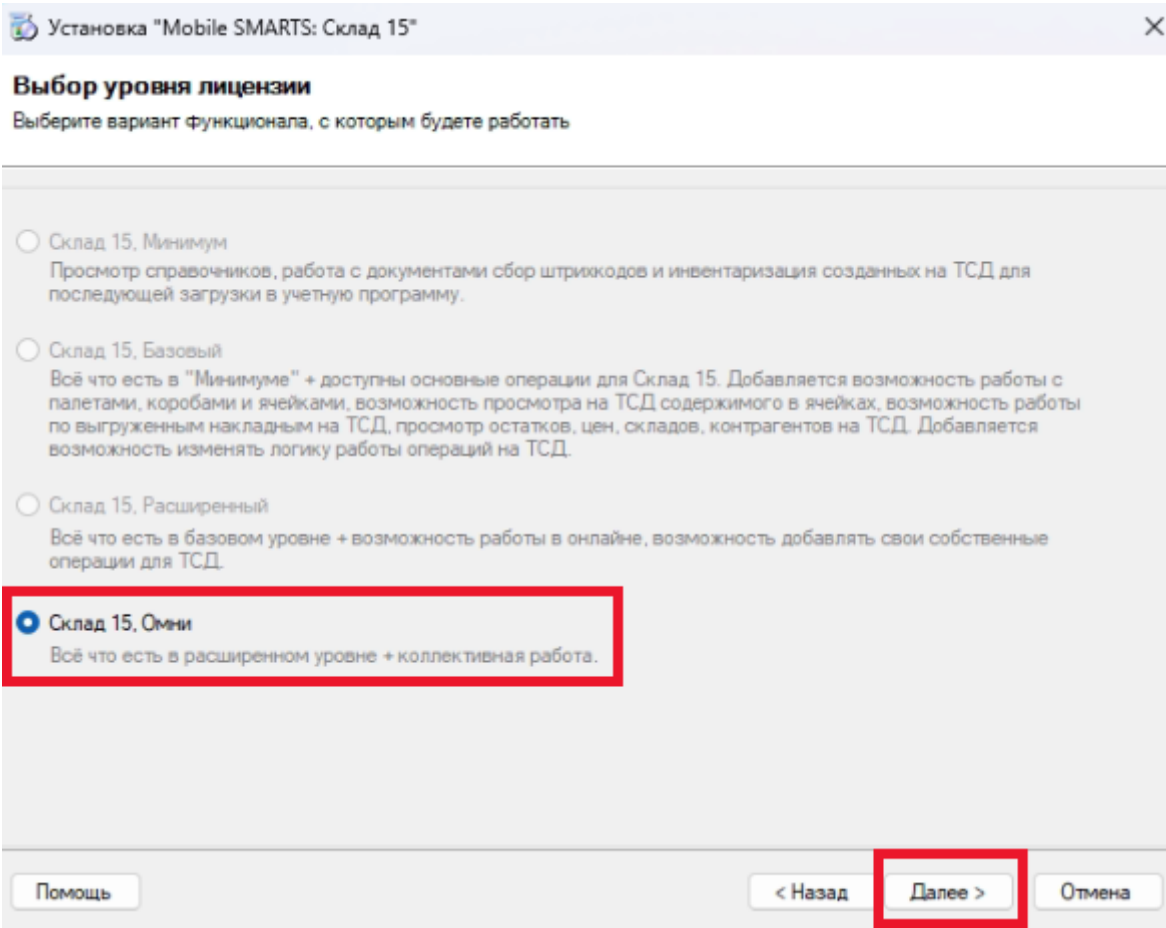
Установка "Mobile SMARTS: Склад 15"

Выбор уровня лицензии

Выберите вариант функционала, с которым будете работать

Склад 15, Минимум

Просмотр справочников, работа с документами сбор штрихкодов и инвентаризация созданных на ТСД для последующей загрузки в учетную программу.

Склад 15, Базовый

Всё что есть в "Минимуме" + доступны основные операции для Склад 15. Добавляется возможность работы с палетами, коробами и ячейками, возможность просмотра на ТСД содержимого в ячейках, возможность работы по выгруженным накладным на ТСД, просмотр остатков, цен, складов, контрагентов на ТСД. Добавляется возможность изменять логику работы операций на ТСД.

Склад 15, Расширенный

Всё что есть в базовом уровне + возможность работы в онлайне, возможность добавлять свои собственные операции для ТСД.

Склад 15, Омни

Всё что есть в расширенном уровне + коллективная работа.

Помощь

< Назад

Далее >

Отмена